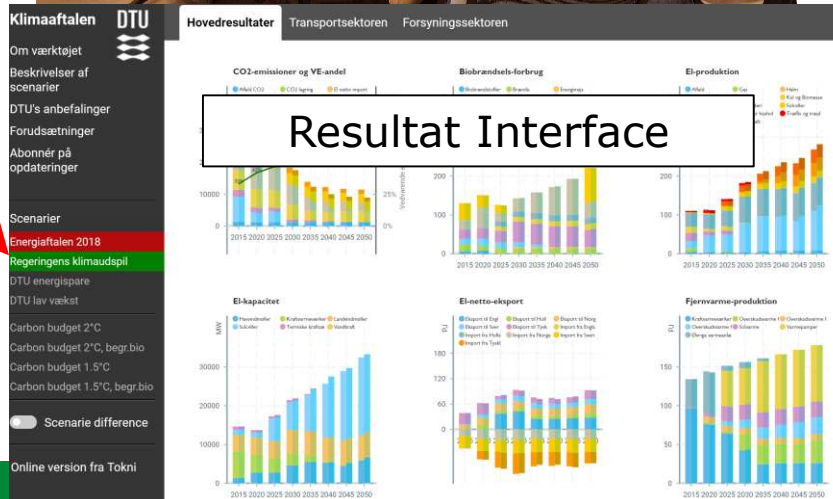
Klimaaftalen DTU

Om værktøjet
Beskrivelser af scenarier
DTU's anbefalinger
Forudsætninger
Abonnér på opdateringer

Scenarier
Energiaftalen 2018
Regeringens klimaudspil
DTU energispare
DTU lav vækst
Carbon budget 2°C
Carbon budget 2°C, begr.bio
Carbon budget 1.5°C
Carbon budget 1.5°C, begr.bio

Scenarie difference

Online version fra Tokni

Hovedresultater Transportsektoren Forsyningssektoren

Resultat Interface

CO2-emissioner og VE-andel
10000
0
25%
0%
2015 2020 2025 2030 2035 2040 2045 2050

Biobrændsels-forbrug
200
100
0
2015 2020 2025 2030 2035 2040 2045 2050

El-produktion
Affald Gas Kul og Biomasse Solceller Træffe og mod
200
100
0
2015 2020 2025 2030 2035 2040 2045 2050

El-kapacitet
MW
Havvindmøller Kraftvarmeværker Landvindmøller Solceller Termiske kraftva Vandkraft
30000
20000
10000
0
2015 2020 2025 2030 2035 2040 2045 2050

El-netto-eksport
PJ
Eksport til Engl Eksport til Holl Eksport til Norg Eksport til Sver Eksport til Tysk Import fra Engl Import fra Holl Import fra Norge Import fra Sver Import fra Tyskl
160
120
80
40
0

Fjernvarme-produktion
PJ
Kraftvarmeværker Overskudsvarme Overskudsvarme Overskudsvarme Solvarme Varmepumper Øvrige varmeværk
150
100
50
0
2015 2020 2025 2030 2035 2040 2045 2050